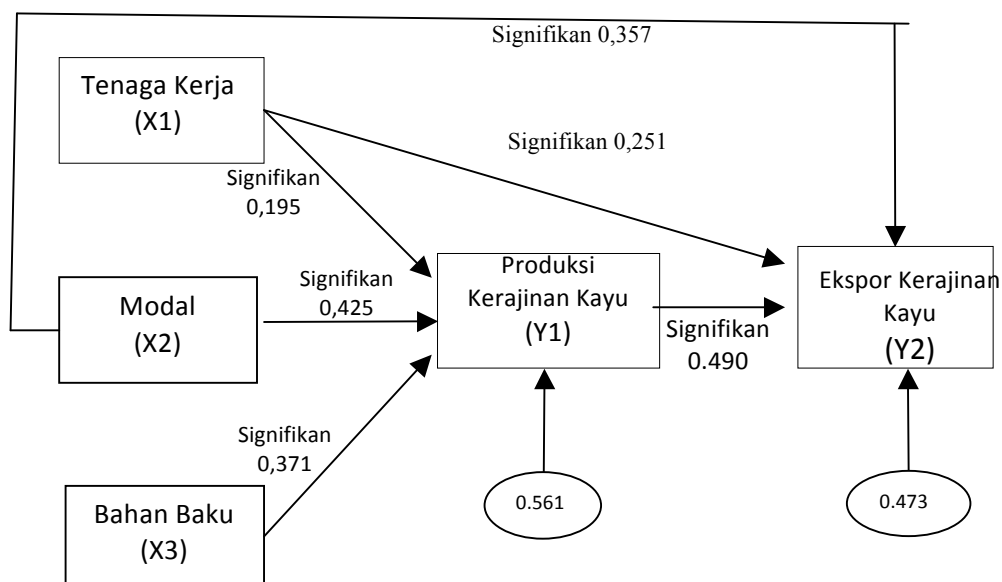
Signifikan 0,357

Tenaga Kerja
(X1)

Signifikan 0,251

Signifikan
0,195

Signifikan
0,425

Modal
(X2)

Produksi
Kerajinan Kayu
(Y1)

Signifikan
0.490

Ekspor Kerajinan
Kayu
(Y2)

Signifikan
0,371

Bahan Baku
(X3)

0.561

0.473